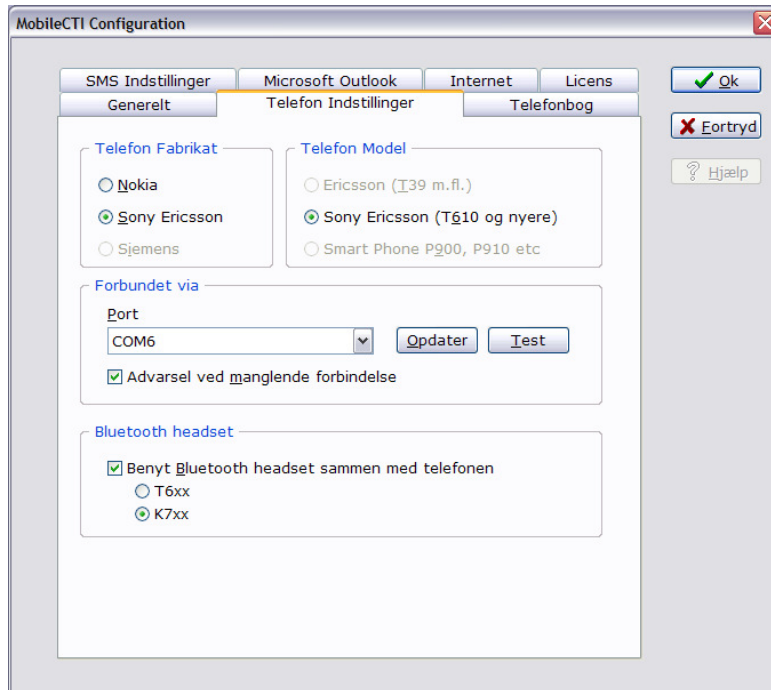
MobileCTI Configuration

SMS Indstillinger
Microsoft Outlook
Internet
Licens
Generelt
Telefon Indstillinger
Telefonbog

Ok
Fortryd
Hjælp

Telefon Fabrikat
Nokia
Sony Ericsson
Siemens

Telefon Model
Ericsson (T39 m.fl.)
Sony Ericsson (T610 og nyere)
Smart Phone P900, P910 etc

Forbundet via
Port
COM6
Opdater
Test
Advarsel ved manglende forbindelse

Bluetooth headset
Benyt Bluetooth headset sammen med telefonen
T6xx
K7xx